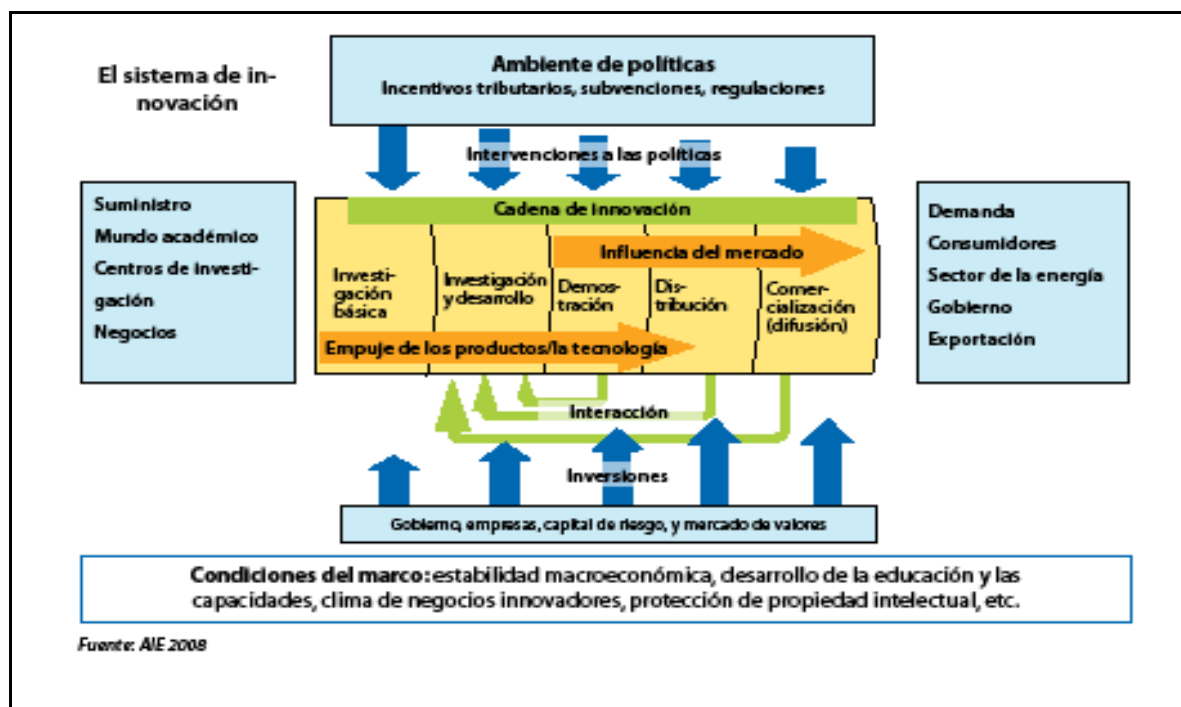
El sistema de innovación

Ambiente de políticas
Incentivos tributarios, subvenciones, regulaciones

Intervenciones a las políticas

Suministro
Mundo académico
Centros de investigación
Negocios

Cadena de innovación

Influencia del mercado

Investigación básica

Investigación y desarrollo

Demostración

Distribución

Comercialización (difusión)

Empuje de los productos/la tecnología

Demanda
Consumidores
Sector de la energía
Gobierno
Exportación

Interacción

Inversiones

Gobierno, empresas, capital de riesgo, y mercado de valores

Condiciones del marco: estabilidad macroeconómica, desarrollo de la educación y las capacidades, clima de negocios innovadores, protección de propiedad intelectual, etc.

Fuente: AIE 2008